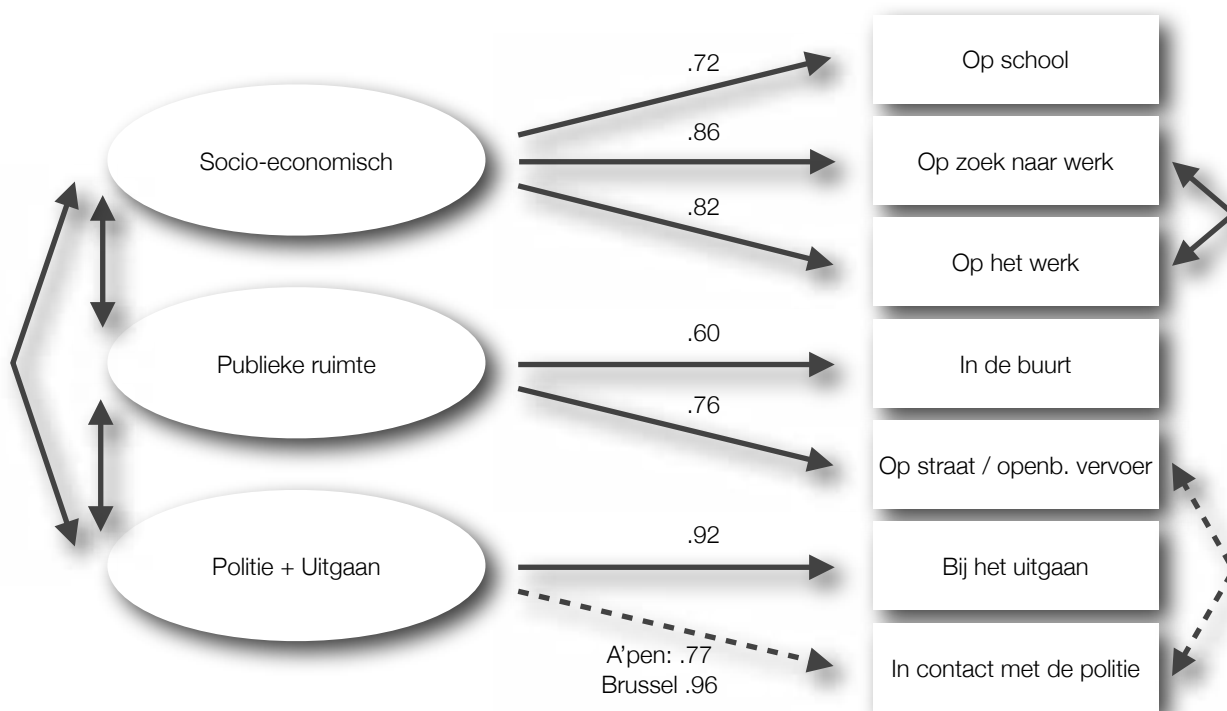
Socio-economisch

Publieke ruimte

Politie + Uitgaan

.72

.86

.82

.60

.76

.92

A'pen: .77
Brussel .96

Op school

Op zoek naar werk

Op het werk

In de buurt

Op straat / openb. vervoer

Bij het uitgaan

In contact met de politie